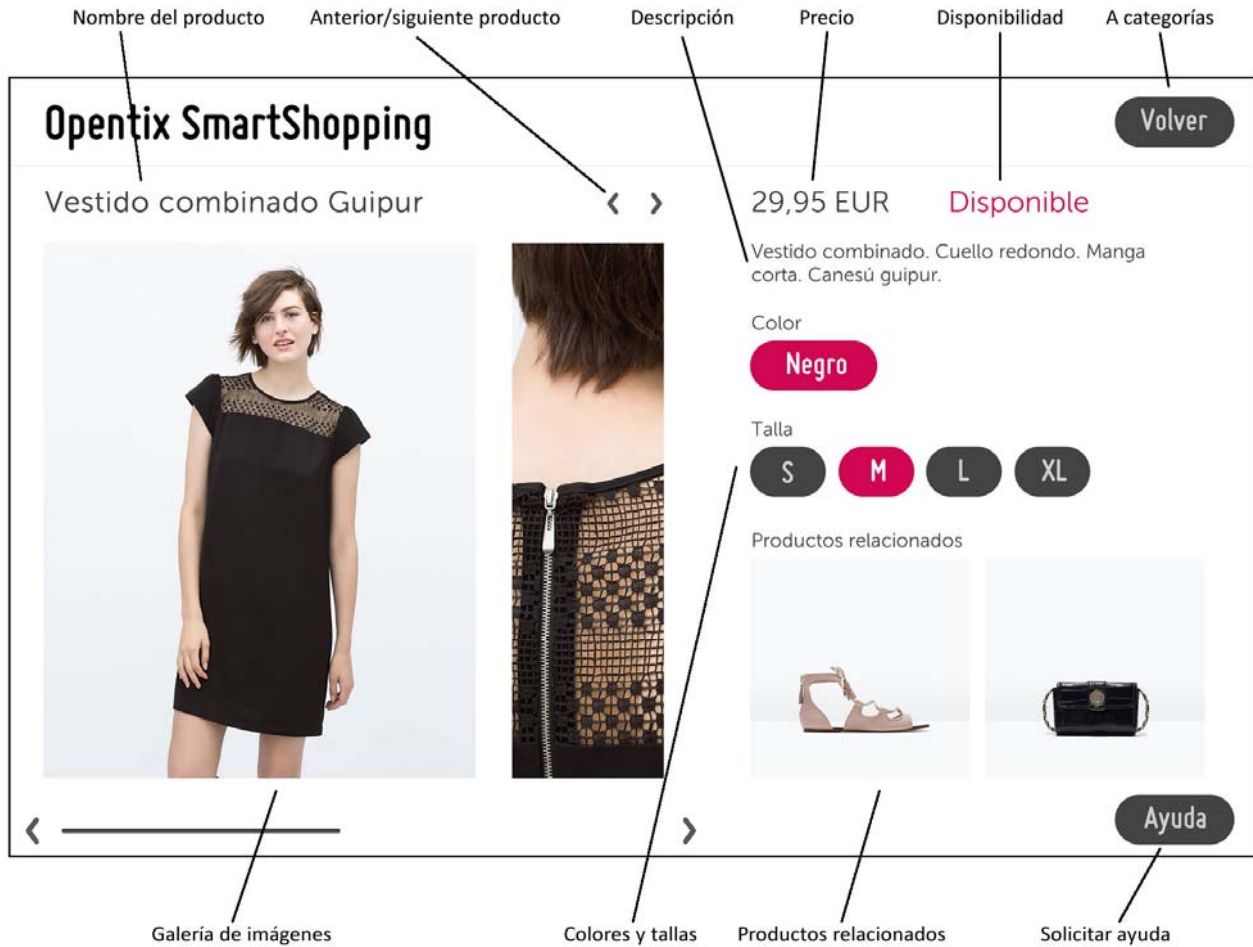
Nombre del producto Anterior/siguiente producto Descripción Precio Disponibilidad A categorías

Opentix SmartShopping

Volver

Vestido combinado Guipur

‹ ›

29,95 EUR

Disponible

Vestido combinado. Cuello redondo. Manga corta. Canesú guipur.

Color

Negro

Talla

S M L XL

Productos relacionados

‹ ›

Ayuda

Galería de imágenes Colores y tallas Productos relacionados Solicitar ayuda